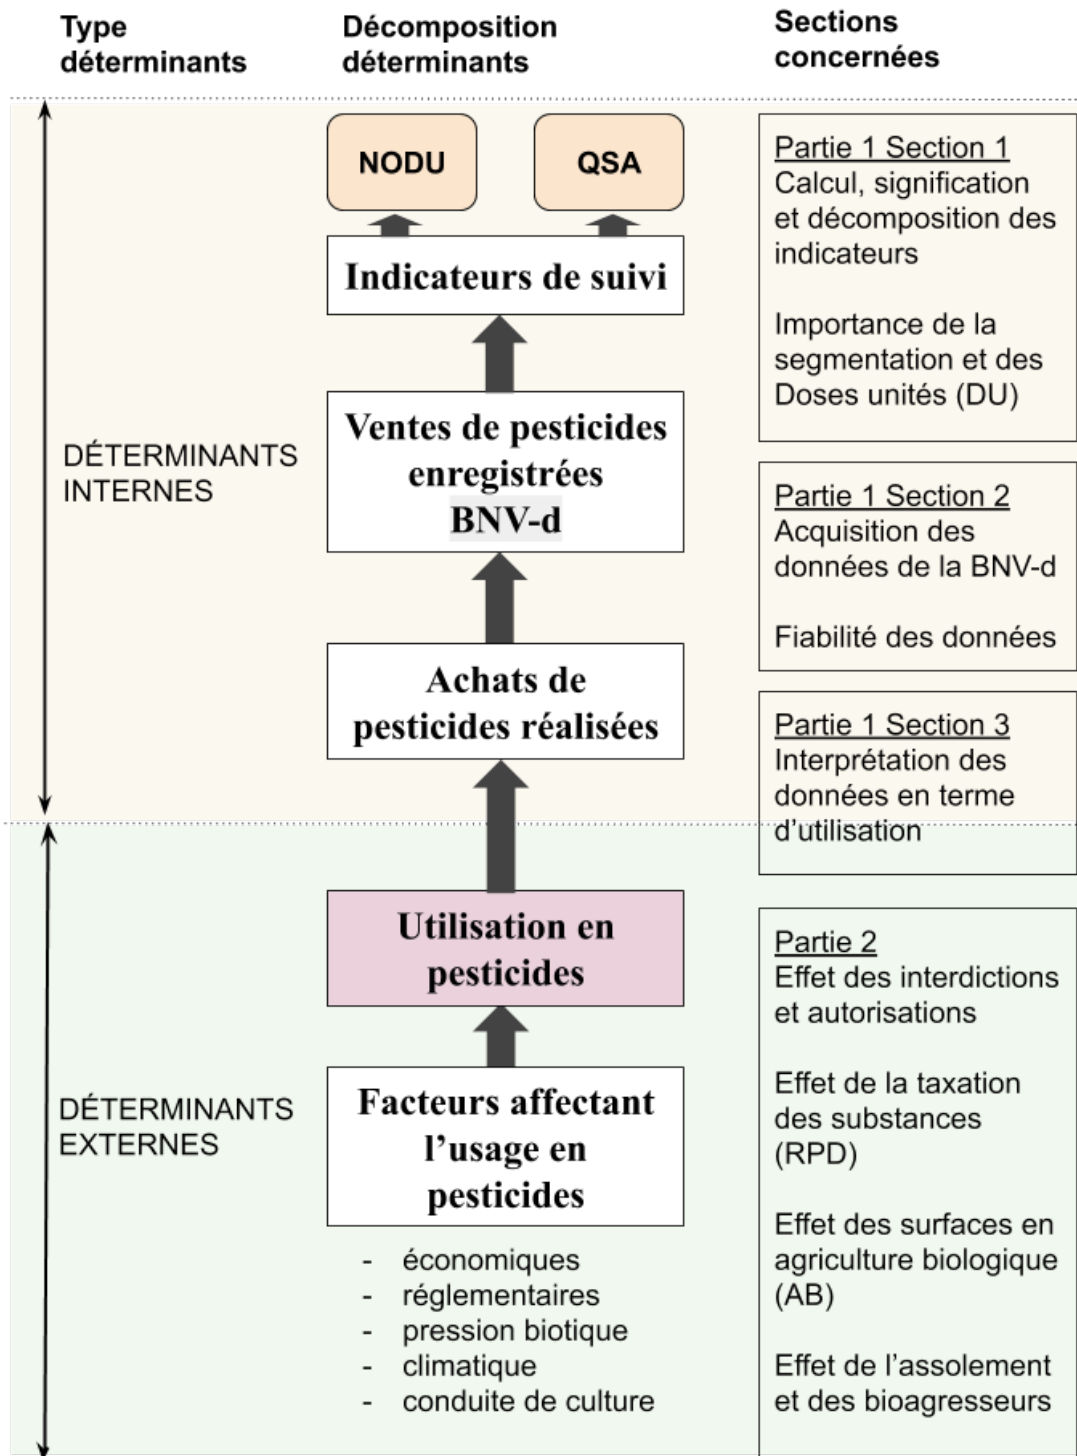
Type déterminants

Décomposition déterminants

Sections concernées

NODU

QSA

Indicateurs de suivi

Partie 1 Section 1
Calcul, signification et décomposition des indicateurs

Importance de la segmentation et des Doses unités (DU)

DÉTERMINANTS INTERNES

Ventes de pesticides enregistrées BNV-d

Partie 1 Section 2
Acquisition des données de la BNV-d

Fiabilité des données

Achats de pesticides réalisées

Partie 1 Section 3
Interprétation des données en terme d'utilisation

Utilisation en pesticides

Partie 2
Effet des interdictions et autorisations

Effet de la taxation des substances (RPD)

DÉTERMINANTS EXTERNES

Facteurs affectant l'usage en pesticides

- économiques
- réglementaires
- pression biotique
- climatique
- conduite de culture

Effet des surfaces en agriculture biologique (AB)

Effet de l'assolement et des bioagresseurs